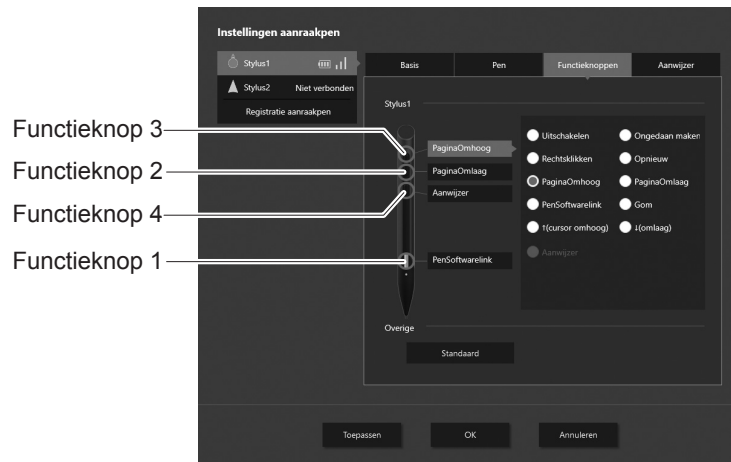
Instellingen aanraakpen

Stylus1

Stylus2 Niet verbonden

Registratie aanraakpen

Basis | Pen | Functieknoppen | Aanwijzer

Stylus1

Functieknop 3
Functieknop 2
Functieknop 4
Functieknop 1

PaginaOmhoog
PaginaOmlaag
Aanwijzer
PenSoftwarelink

Uitschakelen
Ongedaan maken
Rechtsklikken
Opnieuw
PaginaOmhoog
PaginaOmlaag
PenSoftwarelink
Gom
↑(cursor omhoog)
↓(omlaag)
Aanwijzer

Overige

Standaard

Toepassen
OK
Annuleren